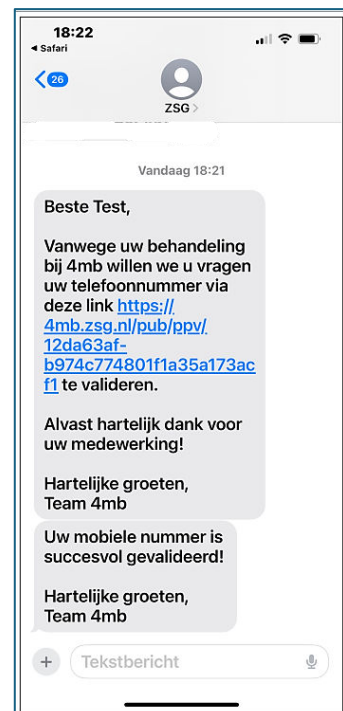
18:22
◂ Safari

26

ZSG >

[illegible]

Vandaag 18:21

Beste Test,

Vanwege uw behandeling bij 4mb willen we u vragen uw telefoonnummer via deze link https://4mb.zsg.nl/pub/ppv/12da63af-b974c774801f1a35a173acf1 te valideren.

Alvast hartelijk dank voor uw medewerking!

Hartelijke groeten,
Team 4mb

Uw mobiele nummer is succesvol gevalideerd!

Hartelijke groeten,
Team 4mb

Tekstbericht